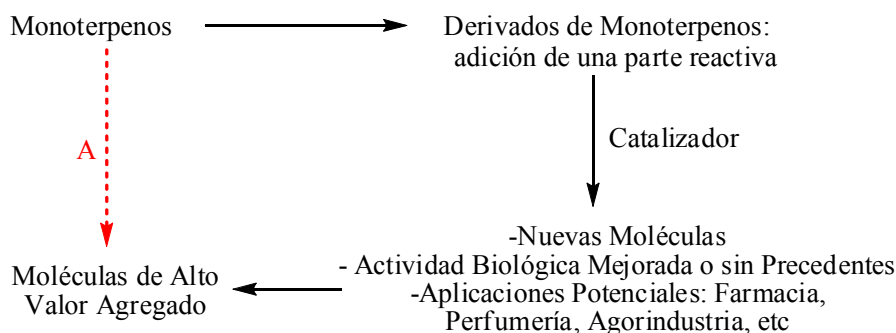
Monoterpenos

Derivados de Monoterpenos: adición de una parte reactiva

A

Catalizador

-Nuevas Moléculas
- Actividad Biológica Mejorada o sin Precedentes
-Aplicaciones Potenciales: Farmacia, Perfumería, Agorindustria, etc

Moléculas de Alto Valor Agregado